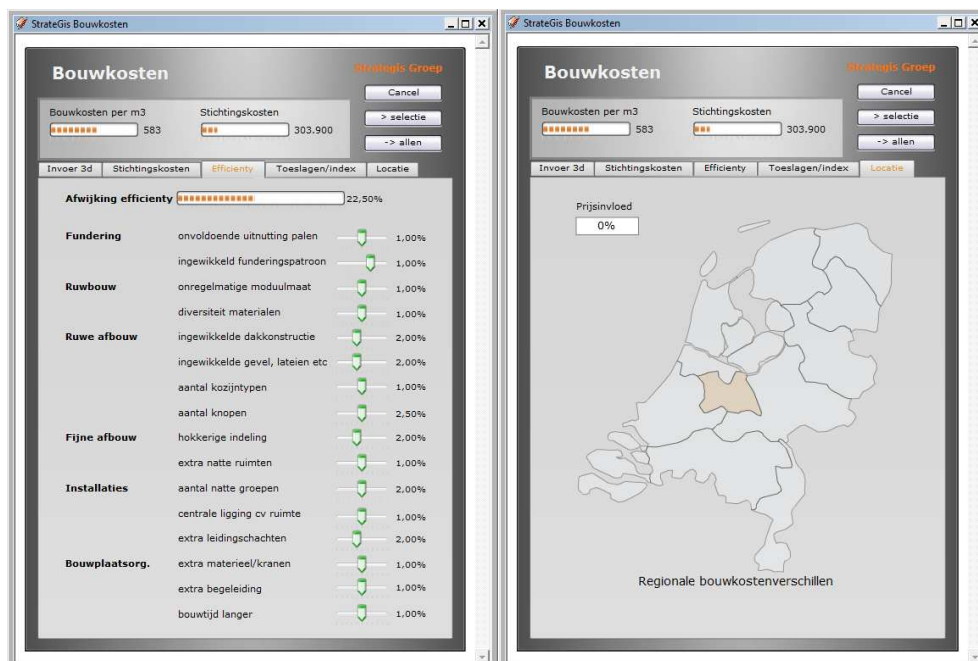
StrateGis Bouwkosten

Bouwkosten

Strategis Groep

Bouwkosten per m3
583

Stichtingskosten
303.900

Cancel

> selectie

-> allen

Invoer 3d | Stichtingskosten | Efficienty | Toeslagen/index | Locatie

Afwijking efficienty 22,50%

Fundering
onvoldoende uitnutting palen 1,00%
ingewikkeld funderingspatroon 1,00%

Ruwbouw
onregelmatige moduulmaat 1,00%
diversiteit materialen 1,00%

Ruwe afbouw
ingewikkelde dakkonstructie 2,00%
ingewikkelde gevel, lateien etc 2,00%
aantal kozijntypen 1,00%
aantal knopen 2,50%

Fijne afbouw
hokkerige indeling 2,00%
extra natte ruimten 1,00%

Installaties
aantal natte groepen 2,00%
centrale ligging cv ruimte 1,00%
extra leidingschachten 2,00%

Bouwplaatsorg.
extra materieel/kranen 1,00%
extra begeleiding 1,00%
bouwtijd langer 1,00%

StrateGis Bouwkosten

Bouwkosten

Strategis Groep

Bouwkosten per m3
583

Stichtingskosten
303.900

Cancel

> selectie

-> allen

Invoer 3d | Stichtingskosten | Efficienty | Toeslagen/index | Locatie

Prijsinvloed
0%

Regionale bouwkostenverschillen